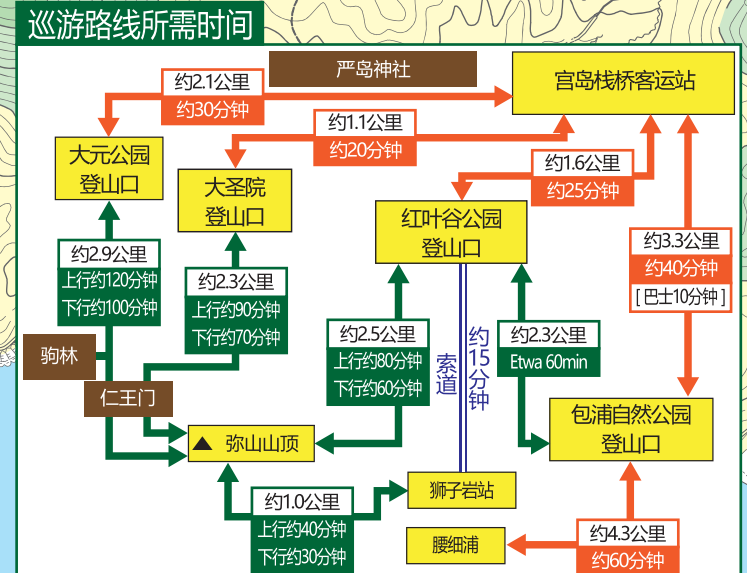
巡游路线所需时间

严岛神社

约2.1公里
约30分钟

宫岛栈桥客运站

约1.1公里
约20分钟

大元公园
登山口

大圣院
登山口

约1.6公里
约25分钟

红叶谷公园
登山口

约3.3公里
约40分钟
[巴士10分钟]

约2.9公里
上行约120分钟
下行约100分钟

约2.3公里
上行约90分钟
下行约70分钟

约2.5公里
上行约80分钟
下行约60分钟

索道

约15分钟

约2.3公里
Etwa 60min

驹林

仁王门

弥山山顶

包浦自然公园
登山口

约1.0公里
上行约40分钟
下行约30分钟

狮子岩站

腰细浦

约4.3公里
约60分钟